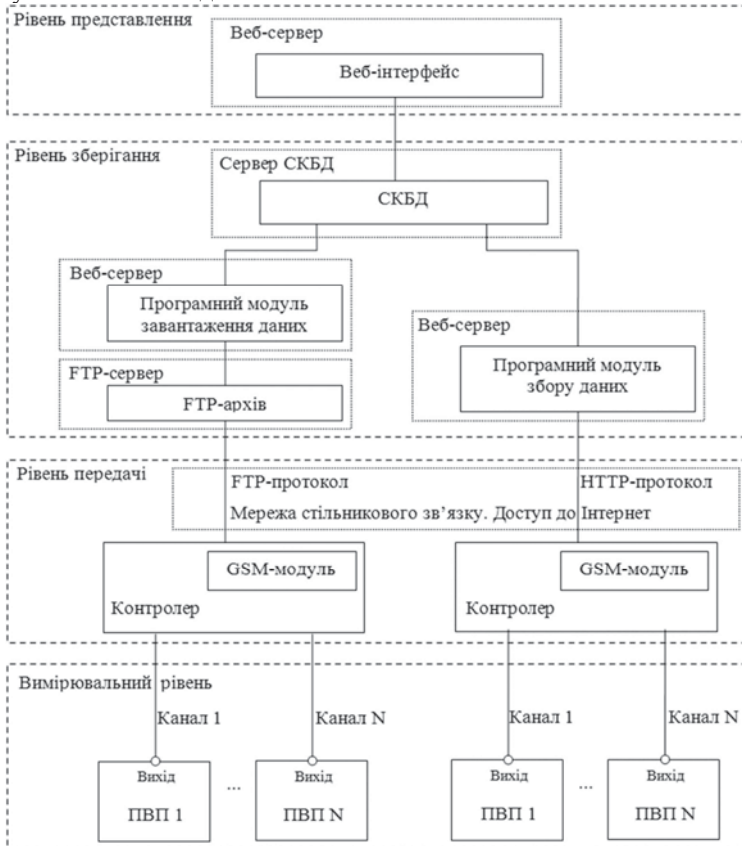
Рівень представлення

Веб-сервер

Веб-інтерфейс

Рівень зберігання

Сервер СКБД

СКБД

Веб-сервер

Програмний модуль завантаження даних

FTP-сервер

FTP-архів

Веб-сервер

Програмний модуль збору даних

Рівень передачі

FTP-протокол

HTTP-протокол

Мережа стільникового зв'язку. Доступ до Інтернет

GSM-модуль

Контролер

GSM-модуль

Контролер

Вимірювальний рівень

Канал 1

Канал N

Канал 1

Канал N

Вихід

ПВП 1

...

Вихід

ПВП N

Вихід

ПВП 1

...

Вихід

ПВП N